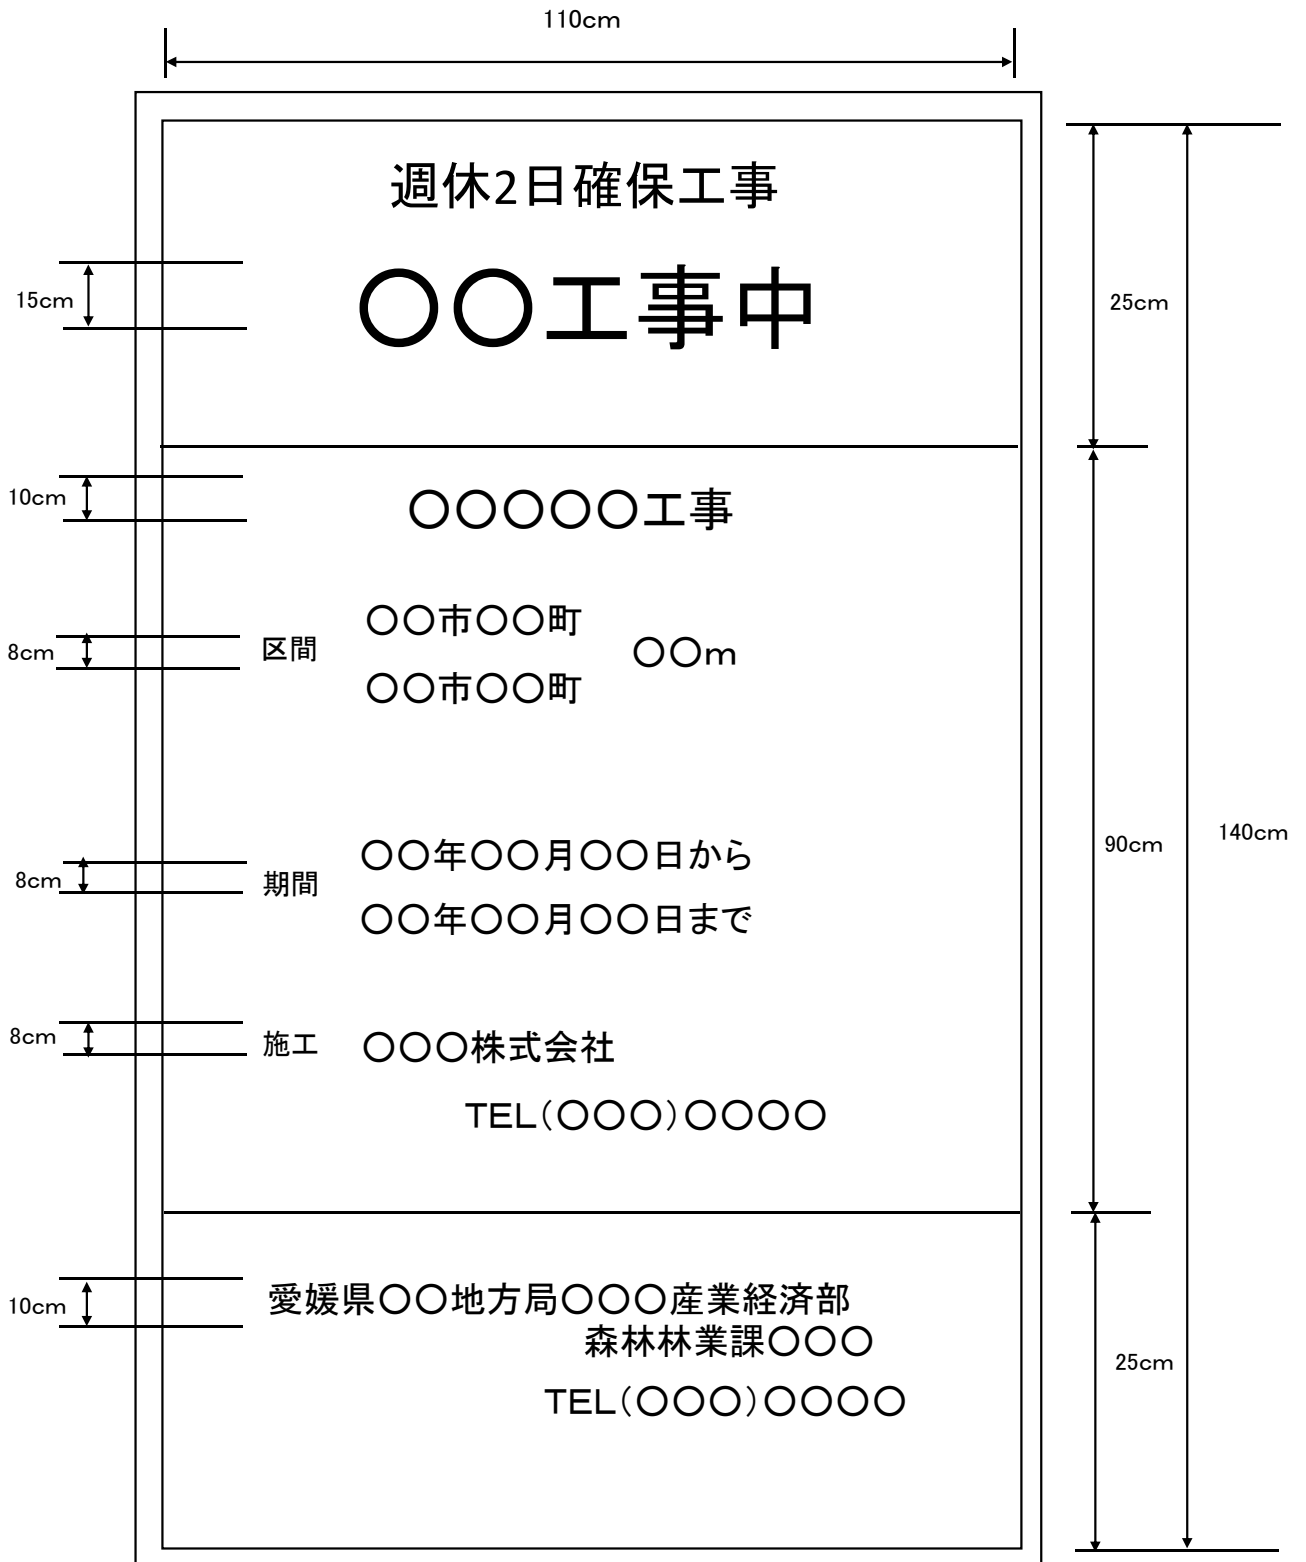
110cm

週休2日確保工事

15cm

○○工事中

25cm

10cm

○○○○○工事

8cm

区間

○○市○○町
○○市○○町

○○m

90cm

140cm

8cm

期間

○○年○○月○○日から
○○年○○月○○日まで

8cm

施工

○○○株式会社

TEL(○○○)○○○○

10cm

愛媛県○○地方局○○○産業経済部
森林林業課○○○

TEL(○○○)○○○○

25cm